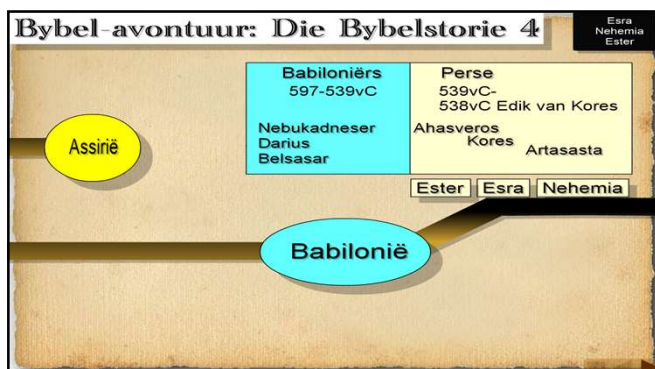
Bybel-avontuur: Die Bybelstorie 4

Esra
Nehemia
Ester

| Babiloniërs<br>597-539vC<br><br>Nebukadneser<br>Darius<br>Belsasar | Perse<br>539vC-<br>538vC Edik van Kores<br>Ahasveros<br>Kores<br>Artasasta |
|---|---|

Ester Esra Nehemia

Assirië

Babilonië